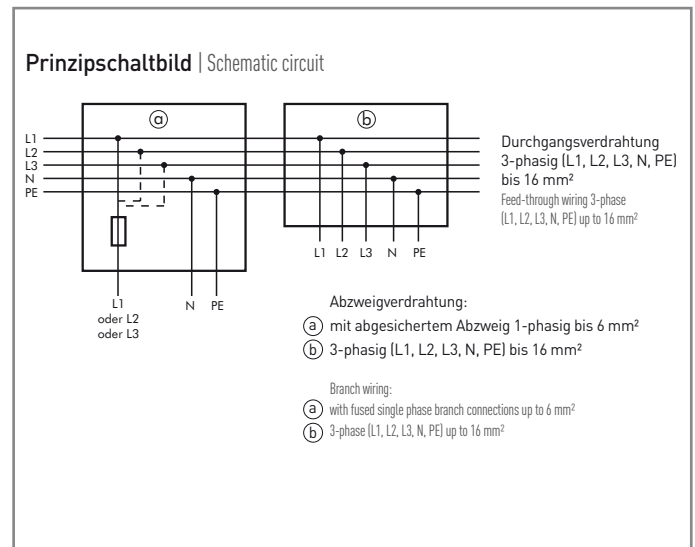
Prinzipschaltbild | Schematic circuit

ⓐ

ⓑ

L1
L2
L3
N
PE

Durchgangsverdrahtung 3-phasig (L1, L2, L3, N, PE) bis 16 mm²
Feed-through wiring 3-phase (L1, L2, L3, N, PE) up to 16 mm²

L1 L2 L3 N PE

L1 oder L2 oder L3

N PE

Abzweigverdrahtung:
ⓐ mit abgesichertem Abzweig 1-phasig bis 6 mm²
ⓑ 3-phasig (L1, L2, L3, N, PE) bis 16 mm²

Branch wiring:
ⓐ with fused single phase branch connections up to 6 mm²
ⓑ 3-phase (L1, L2, L3, N, PE) up to 16 mm²